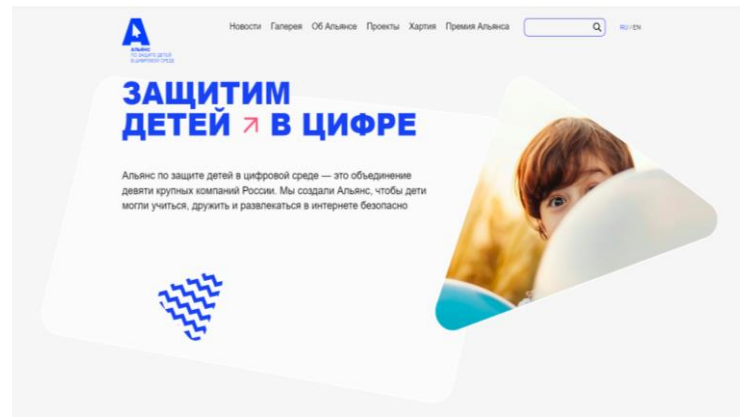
АЛЬЯНС
ПО ЗАЩИТЕ ДЕТЕЙ
В ЦИФРОВОЙ СРЕДЕ

Новости Галерея Об Альянсе Проекты Хартия Премия Альянса

RU / EN

ЗАЩИТИМ
ДЕТЕЙ ↗ В ЦИФРЕ

Альянс по защите детей в цифровой среде — это объединение девяти крупных компаний России. Мы создали Альянс, чтобы дети могли учиться, дружить и развлекаться в интернете безопасно